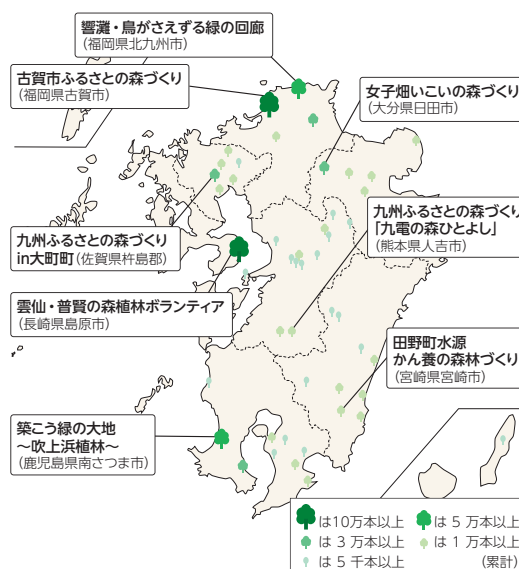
響灘・鳥がさえずる緑の回廊
（福岡県北九州市）

古賀市ふるさとの森づくり
（福岡県古賀市）

女子畑いこいの森づくり
（大分県日田市）

九州ふるさとの森づくり
「九電の森ひとよし」
（熊本県人吉市）

九州ふるさとの森づくり
in大町町（佐賀県杵島郡）

雲仙・普賢の森植林ボランティア
（長崎県島原市）

田野町水源
かん養の森林づくり
（宮崎県宮崎市）

築こう緑の大地
～吹上浜植林～
（鹿児島県南さつま市）

は10万本以上　は 5 万本以上
は 3 万本以上　は 1 万本以上
は 5 千本以上　（累計）